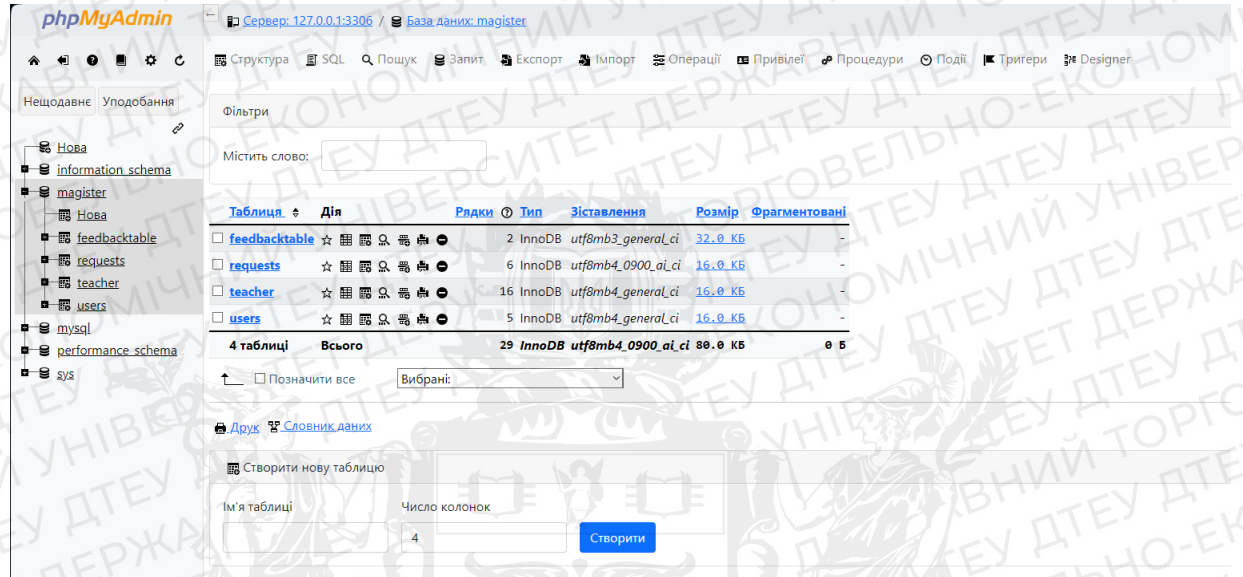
phpMyAdmin

Сервер: 127.0.0.1:3306 / База даних: magister

Структура SQL Пошук Запит Експорт Імпорт Операції Привілеї Процедури Події Тригери Designer

Нещодавнє Уподобання

Нова
information_schema
magister
Нова
feedbacktable
requests
teacher
users
mysql
performance_schema
sys

Фільтри

Містить слово:

| Таблиця | Дія | Рядки | Тип | Зіставлення | Розмір | Фрагментовані |
|---|---|---|---|---|---|---|
| feedbacktable | | 2 | InnoDB | utf8mb3_general_ci | 32.0 КБ | - |
| requests | | 6 | InnoDB | utf8mb4_0900_ai_ci | 16.0 КБ | - |
| teacher | | 16 | InnoDB | utf8mb4_general_ci | 16.0 КБ | - |
| users | | 5 | InnoDB | utf8mb4_general_ci | 16.0 КБ | - |
| 4 таблиці | Всього | 29 | InnoDB | utf8mb4_0900_ai_ci | 80.0 КБ | 0 Б |

Позначити все Вибрані:

Друк Словник даних

Створити нову таблицю

Ім'я таблиці Число колонок
4
Створити

ДТЕУ ДЕРЖАВНИЙ ТОРГОВЕЛЬНО-ЕКОНОМІЧНИЙ УНІВЕРСИТЕТ